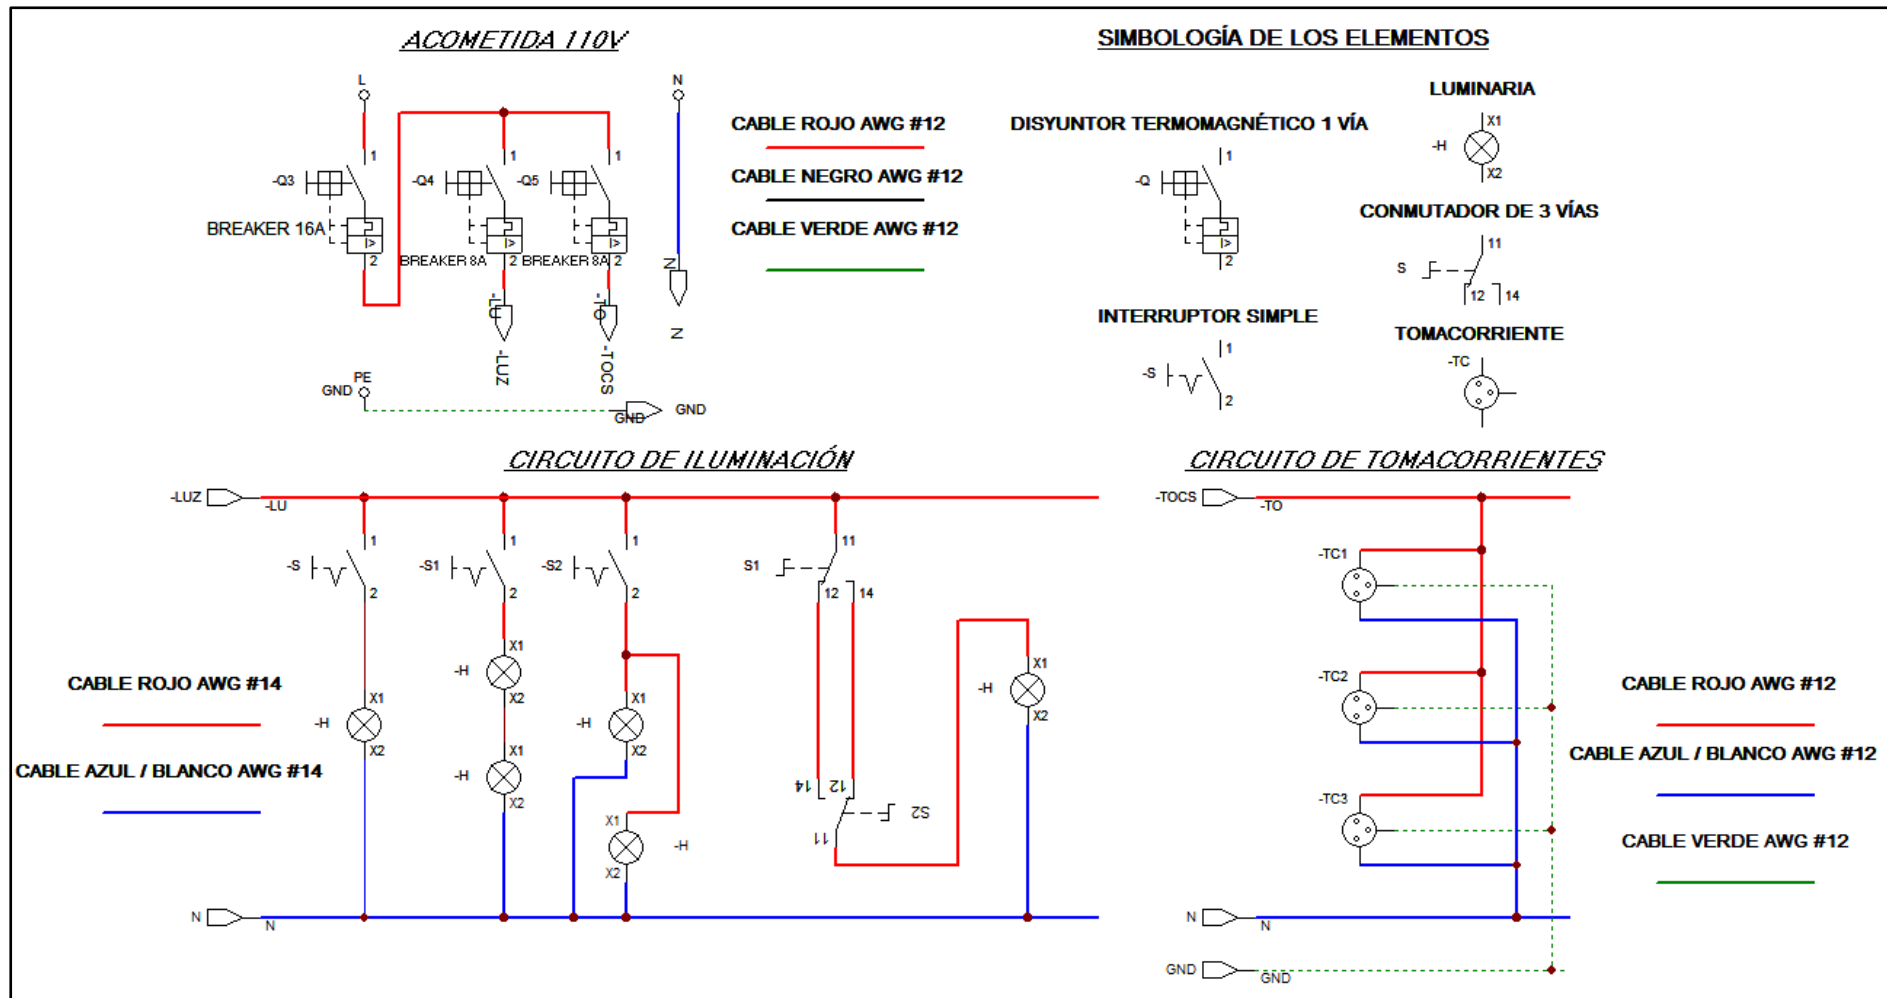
ACOMETIDA 110V

L
N
1
-Q3
BREAKER 16A
2
1
-Q4
BREAKER 8A
2
1
-Q5
BREAKER 8A
2
-LU
-LUZ
-TO
-TOCS
N
N
GND
PE
GND
GND

CABLE ROJO AWG #12

CABLE NEGRO AWG #12

CABLE VERDE AWG #12

SIMBOLOGÍA DE LOS ELEMENTOS

DISYUNTOR TERMOMAGNÉTICO 1 VÍA
-Q
1
2

LUMINARIA
-H
X1
X2

CONMUTADOR DE 3 VÍAS
S
11
12
14

INTERRUPTOR SIMPLE
-S
1
2

TOMACORRIENTE
-TC

CIRCUITO DE ILUMINACIÓN

-LUZ
-LU
-S
1
2
-S1
1
2
-S2
1
2
S1
11
12
14
-H
X1
X2
S2
N
N

CABLE ROJO AWG #14

CABLE AZUL / BLANCO AWG #14

CIRCUITO DE TOMACORRIENTES

-TOCS
-TO
-TC1
-TC2
-TC3
N
N
GND
GND

CABLE ROJO AWG #12

CABLE AZUL / BLANCO AWG #12

CABLE VERDE AWG #12